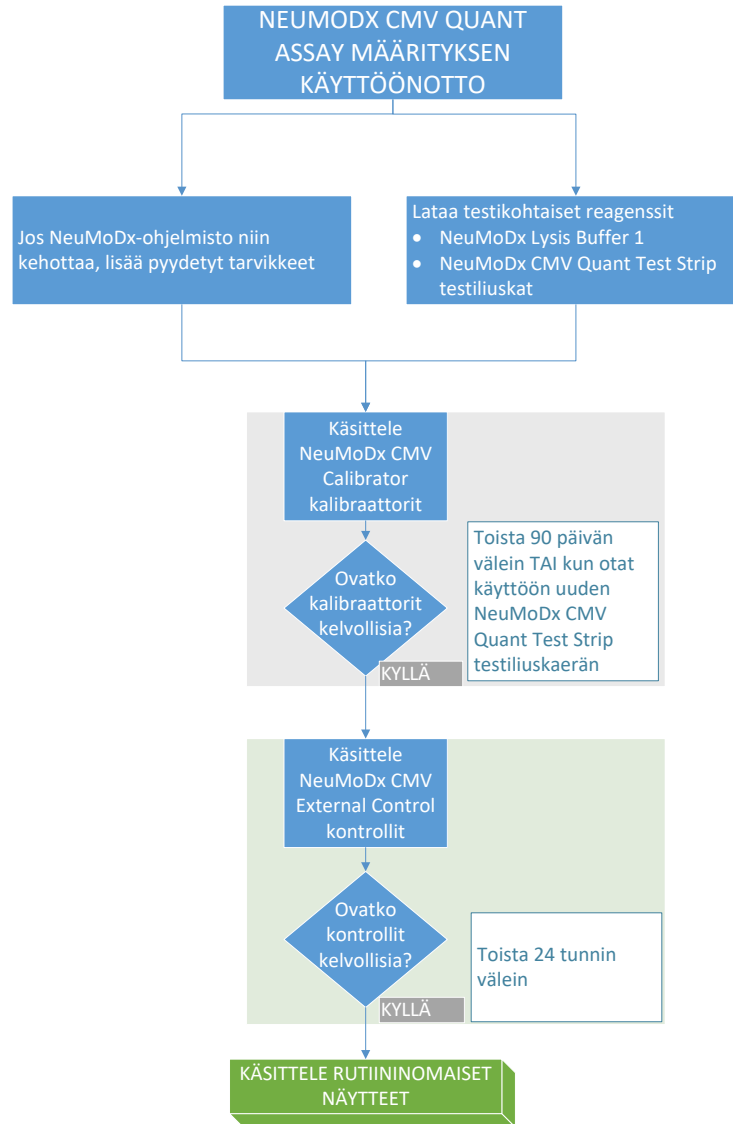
NEUMODX CMV QUANT ASSAY MÄÄRITYKSEN KÄYTTÖÖNOTTO

Jos NeuMoDx-ohjelmisto niin kehottaa, lisää pyydetyt tarvikkeet

Lataa testikohtaiset reagenssit
- NeuMoDx Lysis Buffer 1
- NeuMoDx CMV Quant Test Strip testiliuskat

Käsittele NeuMoDx CMV Calibrator kalibraattorit

Ovatko kalibraattorit kelvollisia?

KYLLÄ

Toista 90 päivän välein TAI kun otat käyttöön uuden NeuMoDx CMV Quant Test Strip testiliuskaerän

Käsittele NeuMoDx CMV External Control kontrollit

Ovatko kontrollit kelvollisia?

KYLLÄ

Toista 24 tunnin välein

KÄSITTELE RUTIININOMAISET NÄYTTEET